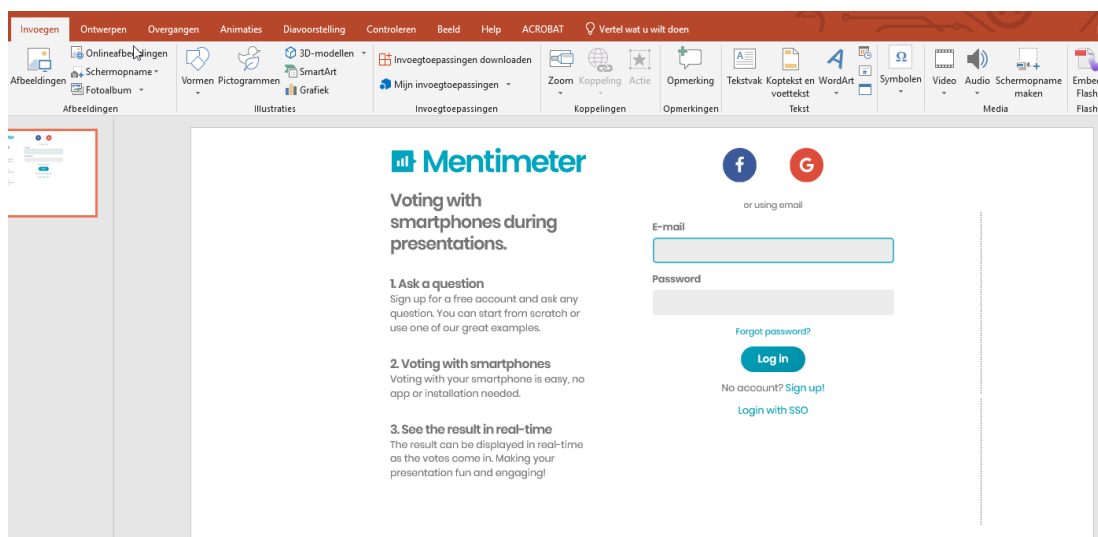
Invoegen Ontwerpen Overgangen Animaties Diavoorstelling Controleren Beeld Help ACROBAT Vertel wat u wilt doen

Afbeeldingen Onlineafbeeldingen Schermopname Fotoalbum
Afbeeldingen
Vormen Pictogrammen 3D-modellen SmartArt Grafiek
Illustraties
Invoegtoepassingen downloaden Mijn invoegtoepassingen
Invoegtoepassingen
Zoom Koppeling Actie
Koppelingen
Opmerking
Opmerkingen
Tekstvak Koptekst en voettekst WordArt
Tekst
Symbolen
Video Audio Schermopname maken
Media
Embed Flash
Flash

Mentimeter

Voting with smartphones during presentations.

1. Ask a question
Sign up for a free account and ask any question. You can start from scratch or use one of our great examples.

2. Voting with smartphones
Voting with your smartphone is easy, no app or installation needed.

3. See the result in real-time
The result can be displayed in real-time as the votes come in. Making your presentation fun and engaging!

f G
or using email
E-mail
Password
Forgot password?
Log in
No account? Sign up!
Login with SSO